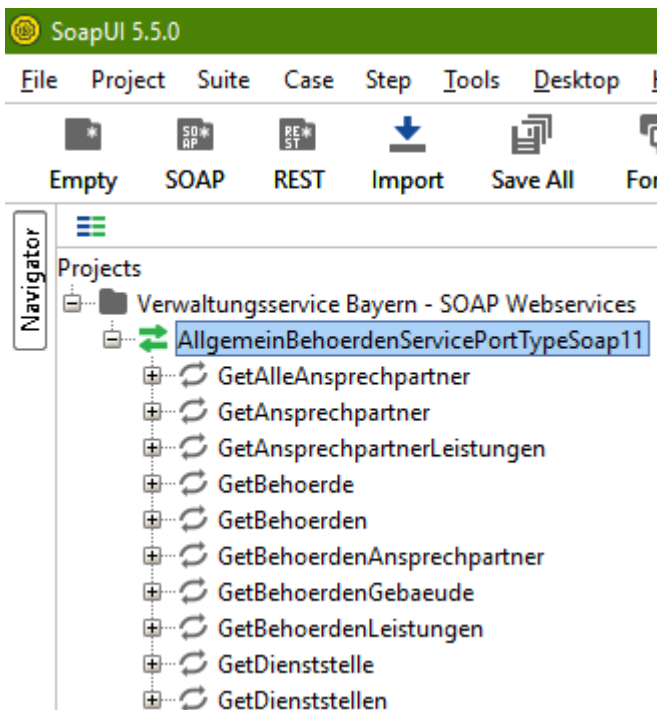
SoapUI 5.5.0

File Project Suite Case Step Tools Desktop

Empty SOAP REST Import Save All Fo

Navigator

Projects

Verwaltungsservice Bayern - SOAP Webservices

AllgemeinBehoerdenServicePortTypeSoap11

GetAlleAnsprechpartner

GetAnsprechpartner

GetAnsprechpartnerLeistungen

GetBehoerde

GetBehoerden

GetBehoerdenAnsprechpartner

GetBehoerdenGebaeude

GetBehoerdenLeistungen

GetDienststelle

GetDienststellen